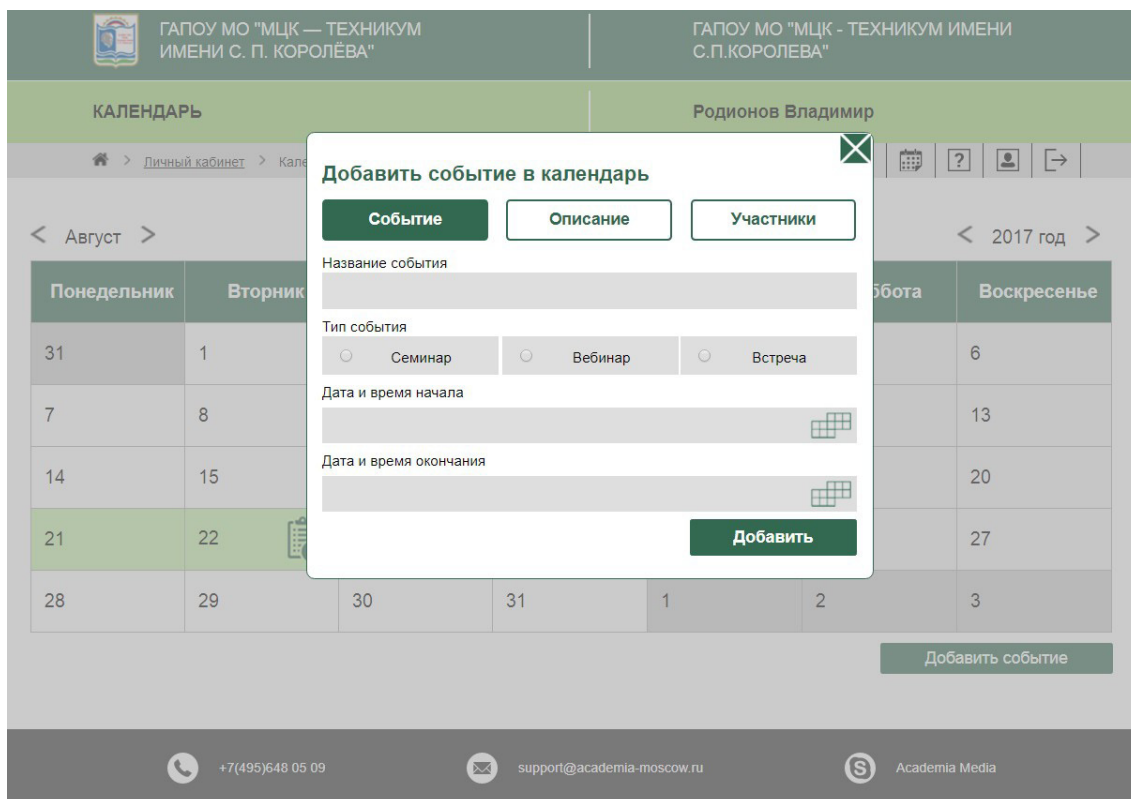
ГАПОУ МО "МЦК — ТЕХНИКУМ ИМЕНИ С. П. КОРОЛЁВА"

ГАПОУ МО "МЦК - ТЕХНИКУМ ИМЕНИ С.П.КОРОЛЕВА"

КАЛЕНДАРЬ

Родионов Владимир

> Личный кабинет > Кале

< Август >

< 2017 год >

| Понедельник | Вторник | | | | бота | Воскресенье |
|---|---|---|---|---|---|---|
| 31 | 1 | | | | | 6 |
| 7 | 8 | | | | | 13 |
| 14 | 15 | | | | | 20 |
| 21 | 22 | | | | | 27 |
| 28 | 29 | 30 | 31 | 1 | 2 | 3 |

Добавить событие

Добавить событие в календарь

Событие | Описание | Участники

Название события

Тип события

Семинар | Вебинар | Встреча

Дата и время начала

Дата и время окончания

Добавить

+7(495)648 05 09

support@academia-moscow.ru

Academia Media